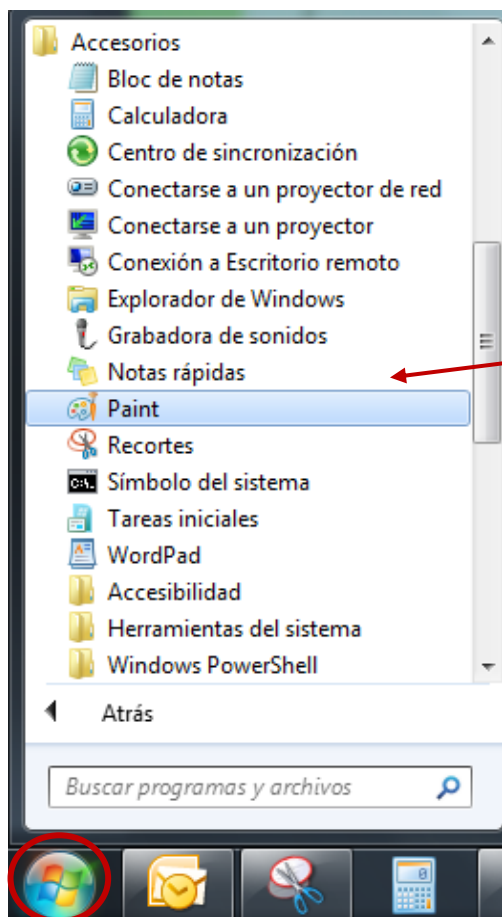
Accesorios
Bloc de notas
Calculadora
Centro de sincronización
Conectarse a un proyector de red
Conectarse a un proyector
Conexión a Escritorio remoto
Explorador de Windows
Grabadora de sonidos
Notas rápidas
Paint
Recortes
Símbolo del sistema
Tareas iniciales
WordPad
Accesibilidad
Herramientas del sistema
Windows PowerShell
Atrás
Buscar programas y archivos